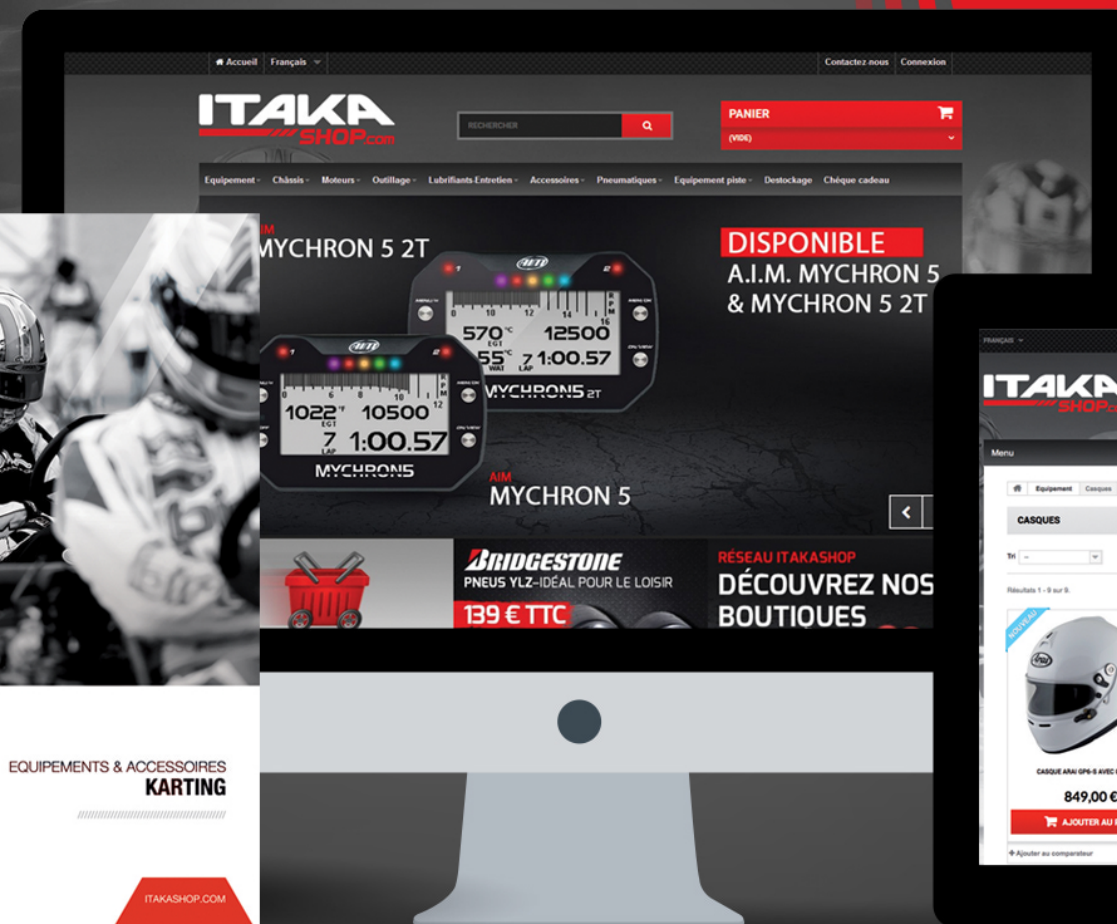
Accueil Français Contactez-nous Connexion

ITAKA SHOP.com

RECHERCHER

PANIER
(VIDE)

Equipement Châssis Moteurs Outillage Lubrifiants-Entretien Accessoires Pneumatiques Equipement piste Destockage Chèque cadeau

AIM
MYCHRON 5 2T

DISPONIBLE
A.I.M. MYCHRON 5 & MYCHRON 5 2T

AIM
570 12500
55 1:00.57
MYCHRON5 2T

AIM
1022 10500
1:00.57
MYCHRON5

AIM
MYCHRON 5

BRIDGESTONE
PNEUS YLZ-IDÉAL POUR LE LOISIR
139 € TTC

RÉSEAU ITAKASHOP
DÉCOUVREZ NOS BOUTIQUES

EQUIPEMENTS & ACCESSOIRES
KARTING

ITAKASHOP.COM

FRANÇAIS

ITAKA SHOP.c

Menu

Equipement Casques

CASQUES

Tri --

Résultats 1 - 9 sur 9.

NOUVEAU

CASQUE ARAI GP6-S AVEC

849,00 €

AJOUTER AU

Ajouter au comparateur